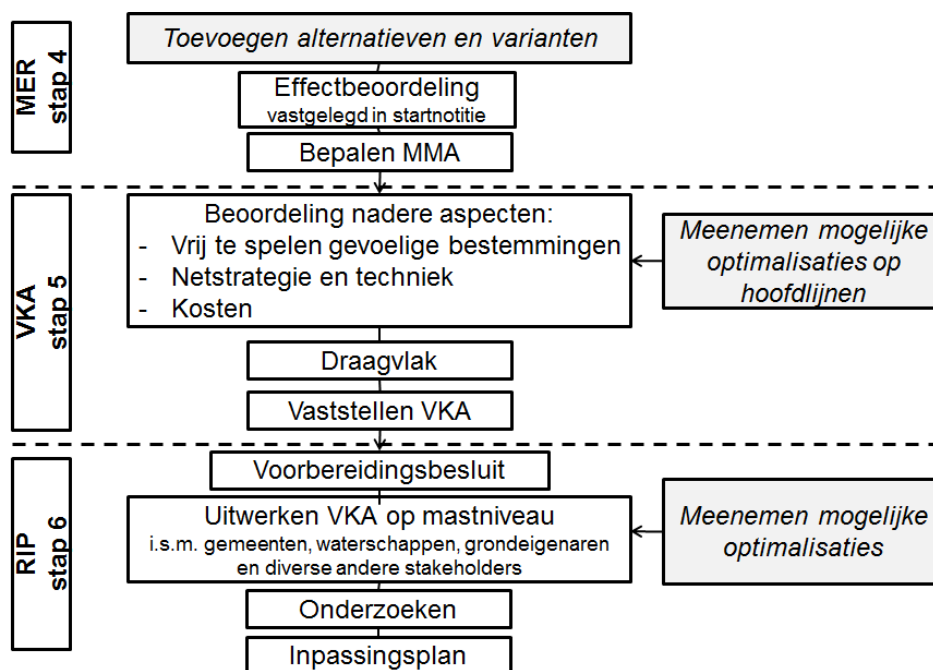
MER stap 4

Toevoegen alternatieven en varianten

Effectbeoordeling
vastgelegd in startnotitie

Bepalen MMA

VKA stap 5

Beoordeling nadere aspecten:
- Vrij te spelen gevoelige bestemmingen
- Netstrategie en techniek
- Kosten

Meenemen mogelijke optimalisaties op hoofdlijnen

Draagvlak

Vaststellen VKA

RIP stap 6

Voorbereidingsbesluit

Uitwerken VKA op mastniveau
i.s.m. gemeenten, waterschappen, grondeigenaren en diverse andere stakeholders

Meenemen mogelijke optimalisaties

Onderzoeken

Inpassingsplan